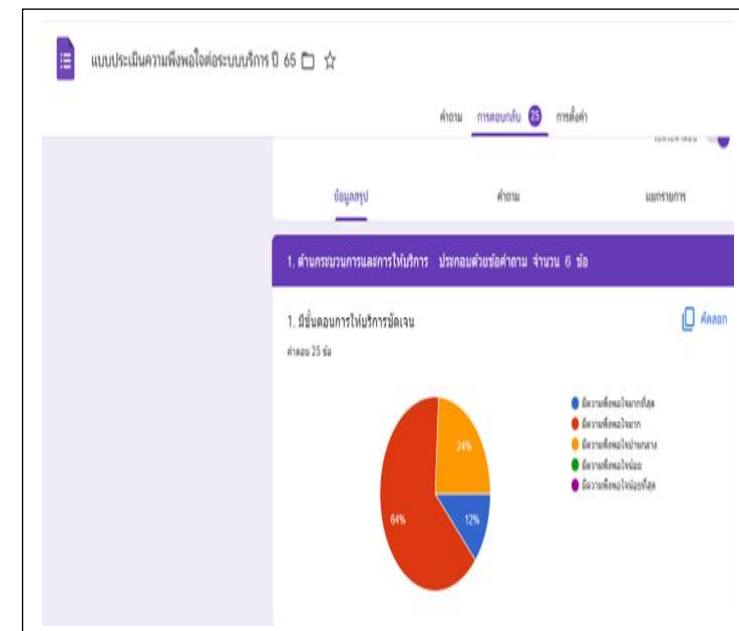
แบบประเมินความพึงพอใจต่อระบบบริการ ปี 65

คำถาม การตอบกลับ 25 การตั้งค่า

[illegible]

ข้อมูลสรุป คำถาม แยกรายการ

1. ด้านกระบวนการและการให้บริการ ประกอบด้วยข้อคำถาม จำนวน 6 ข้อ

1. มีขั้นตอนการให้บริการชัดเจน

คัดลอก

คำตอบ 25 ข้อ

มีความพึงพอใจมากที่สุด
มีความพึงพอใจมาก
มีความพึงพอใจปานกลาง
มีความพึงพอใจน้อย
มีความพึงพอใจน้อยที่สุด

24%
64%
12%